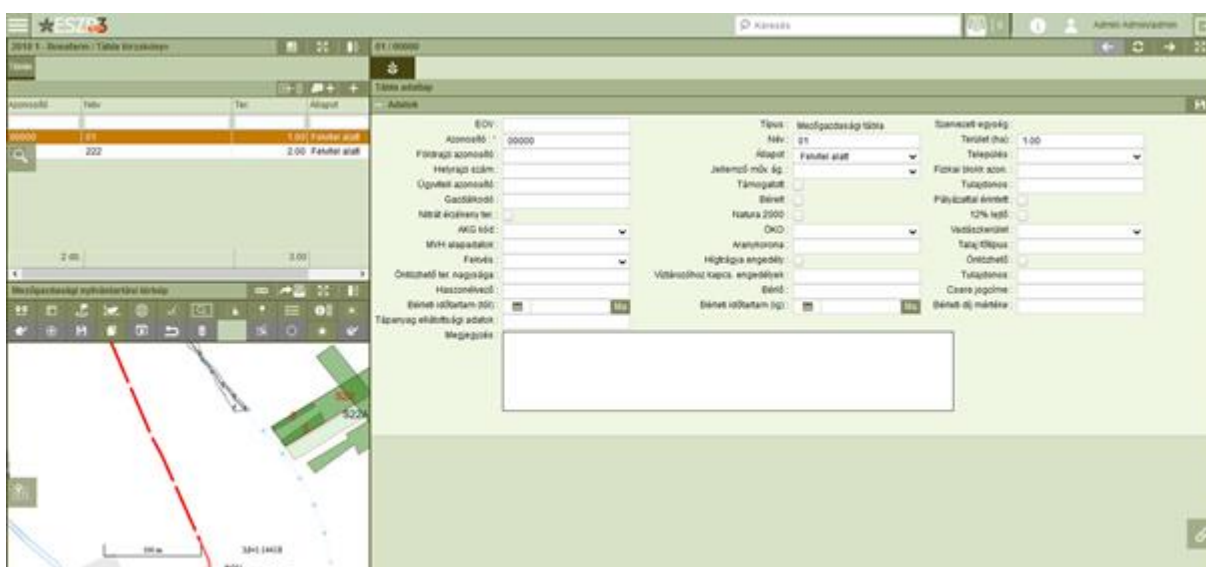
ESZR3

Keresés

Admin Adminisztrátor

2018 1 - Bevallás / Tábla törzsadatok

01 / 00000

Táblák adatai

Adatok

| Azonosító | Név | Ter. | Alapot |
|---|---|---|---|
| 00000 | 01 | 1.00 | Felvétel alatt |
| | 222 | 2.00 | Felvétel alatt |

2 db

3.00

Mezőgazdasági nyilvántartási térkép

EOV:
Azonosító *: 00000
Földrajzi azonosító:
Helyrajzi szám:
Ügyviteli azonosító:
Gazdálkodó:
Nitrát érzékeny ter.:
AKG kód:
MVH alapadatok:
Felvét:
Öntözhető ter. nagysága:
Haszonélvező:
Bérleti időtartam (tól):
Tápanyag ellátottsági adatok:
Megjegyzés:

Típus: Mezőgazdasági tábla
Név: 01
Alapot: Felvétel alatt
Jellemző műv. ág:
Támogatott:
Bérelt:
Natura 2000:
ÖKO:
Aranykorona:
Hígtrágya engedély:
Vízjogi engedélyek:
Bérlő:
Bérleti időtartam (ig):

Szerezett egység:
Terület (ha): 1.00
Település:
Fizikai blokk azon.:
Tulajdonos:
Pályázattal érintett:
12% lejtő:
Vadászterület:
Talaj tipus:
Öntözhető:
Tulajdonos:
Csere jogcíme:
Bérleti díj mértéke:

5226

300 m